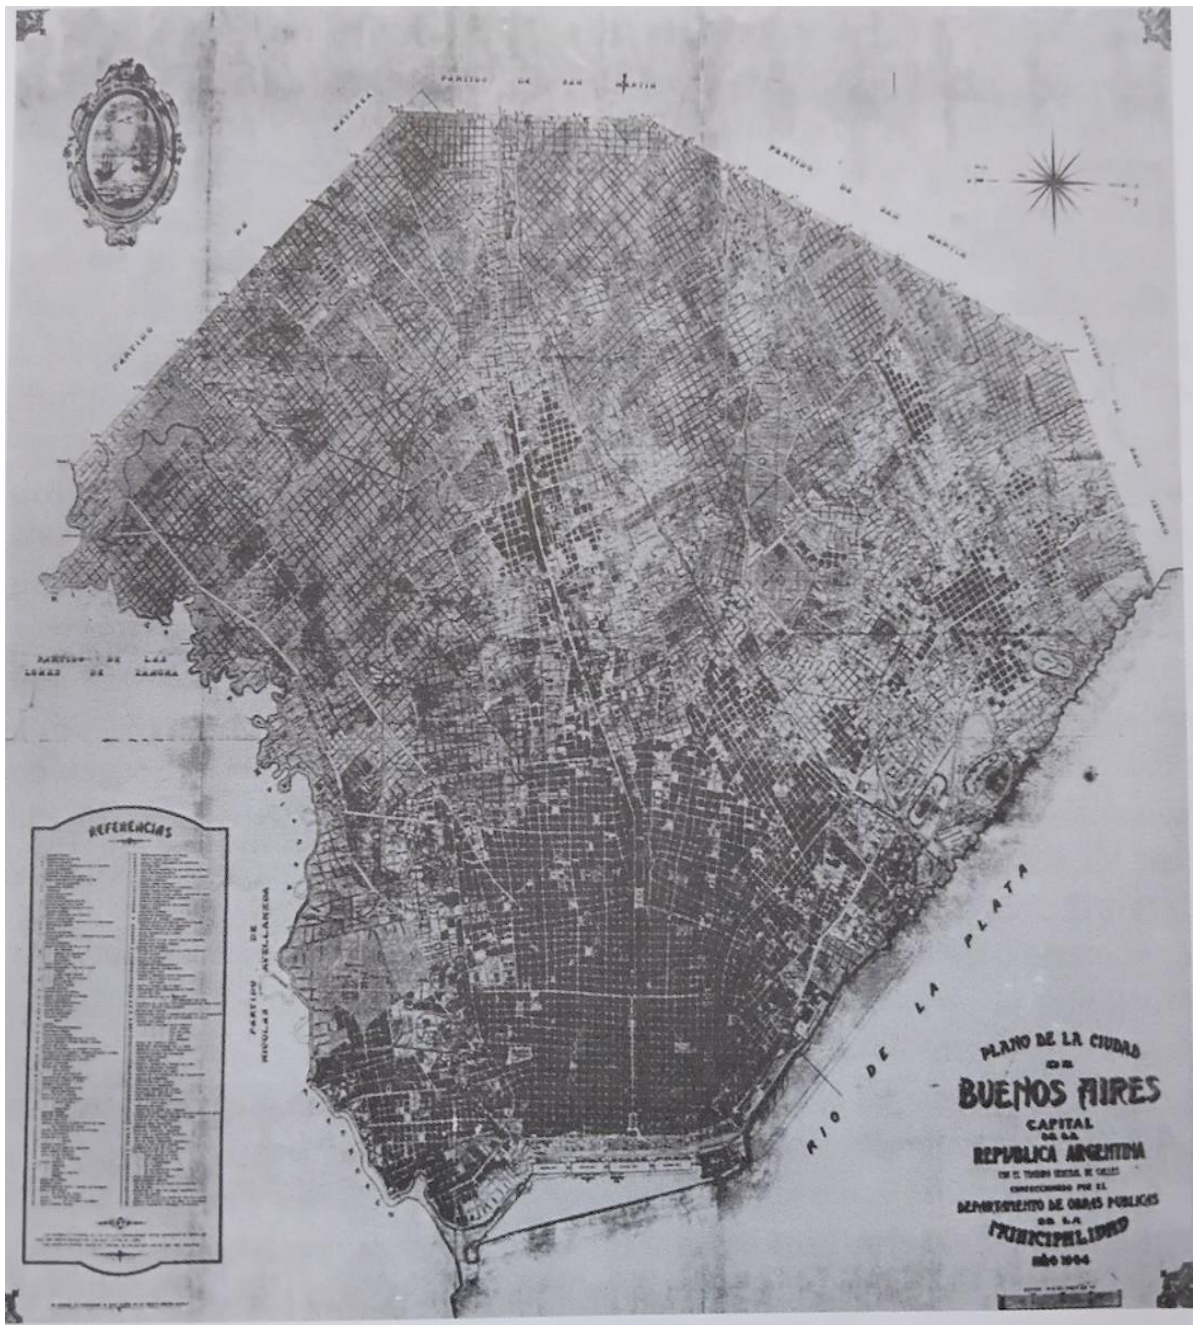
PARTIDO DE SAN MARTIN

PARTIDO DE SAN MARTIN

PARTIDO DE MATANZA

PARTIDO DE

PARTIDO DE SAN ISIDRO

PARTIDO DE LAS LOMAS DE ZAMORA

PARTIDO DE NICOLAS AVELLANEDA

RIO DE LA PLATA

REFERENCIAS

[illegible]

PLANO DE LA CIUDAD DE BUENOS AIRES CAPITAL DE LA REPUBLICA ARGENTINA CON EL TRAZADO GENERAL DE CALLES CONFECCIONADO POR EL DEPARTAMENTO DE OBRAS PUBLICAS DE LA MUNICIPALIDAD AÑO 1904

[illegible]